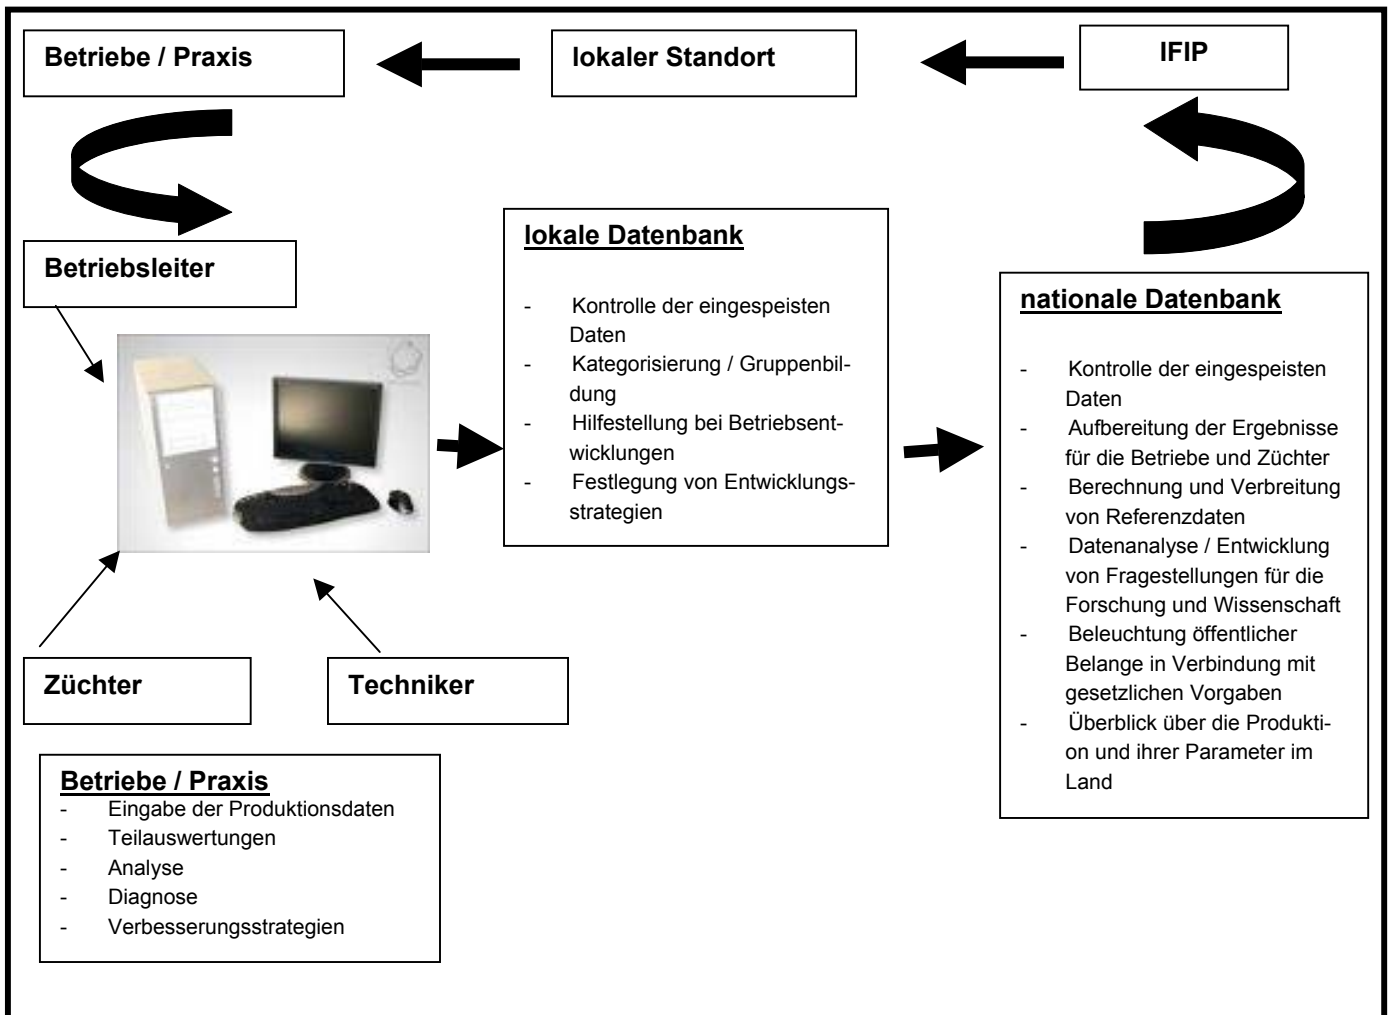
Betriebe / Praxis

lokaler Standort

IFIP

Betriebsleiter

lokale Datenbank

- Kontrolle der eingespeisten Daten
- Kategorisierung / Gruppenbildung
- Hilfestellung bei Betriebsentwicklungen
- Festlegung von Entwicklungsstrategien

nationale Datenbank

- Kontrolle der eingespeisten Daten
- Aufbereitung der Ergebnisse für die Betriebe und Züchter
- Berechnung und Verbreitung von Referenzdaten
- Datenanalyse / Entwicklung von Fragestellungen für die Forschung und Wissenschaft
- Beleuchtung öffentlicher Belange in Verbindung mit gesetzlichen Vorgaben
- Überblick über die Produktion und ihrer Parameter im Land

Züchter

Techniker

Betriebe / Praxis
- Eingabe der Produktionsdaten
- Teilauswertungen
- Analyse
- Diagnose
- Verbesserungsstrategien